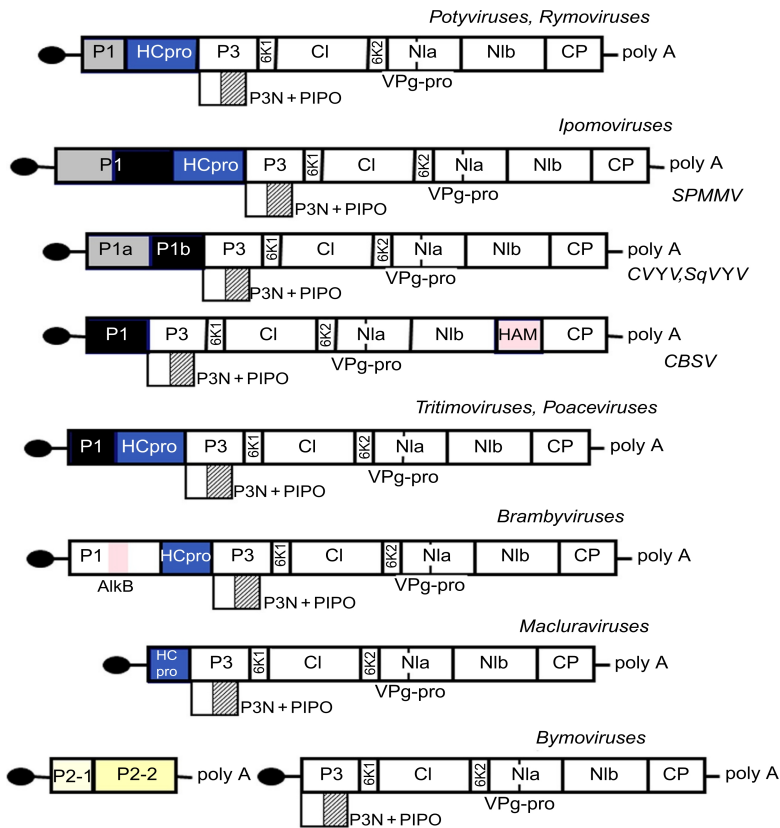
Potyviruses, Rymoviruses

P1 HCpro P3 6K1 CI 6K2 NIa NIb CP poly A
VPg-pro
P3N + PIPO

Ipomoviruses

P1 HCpro P3 6K1 CI 6K2 NIa NIb CP poly A
VPg-pro
P3N + PIPO
SPMMV

P1a P1b P3 6K1 CI 6K2 NIa NIb CP poly A
VPg-pro
P3N + PIPO
CVYV,SqVYV

P1 P3 6K1 CI 6K2 NIa NIb HAM CP poly A
VPg-pro
P3N + PIPO
CBSV

Tritimoviruses, Poaceviruses

P1 HCpro P3 6K1 CI 6K2 NIa NIb CP poly A
VPg-pro
P3N + PIPO

Brambyviruses

P1 HCpro P3 6K1 CI 6K2 NIa NIb CP poly A
AlkB
VPg-pro
P3N + PIPO

Macluraviruses

HC pro P3 6K1 CI 6K2 NIa NIb CP poly A
VPg-pro
P3N + PIPO

Bymoviruses

P2-1 P2-2 poly A
P3 6K1 CI 6K2 NIa NIb CP poly A
VPg-pro
P3N + PIPO